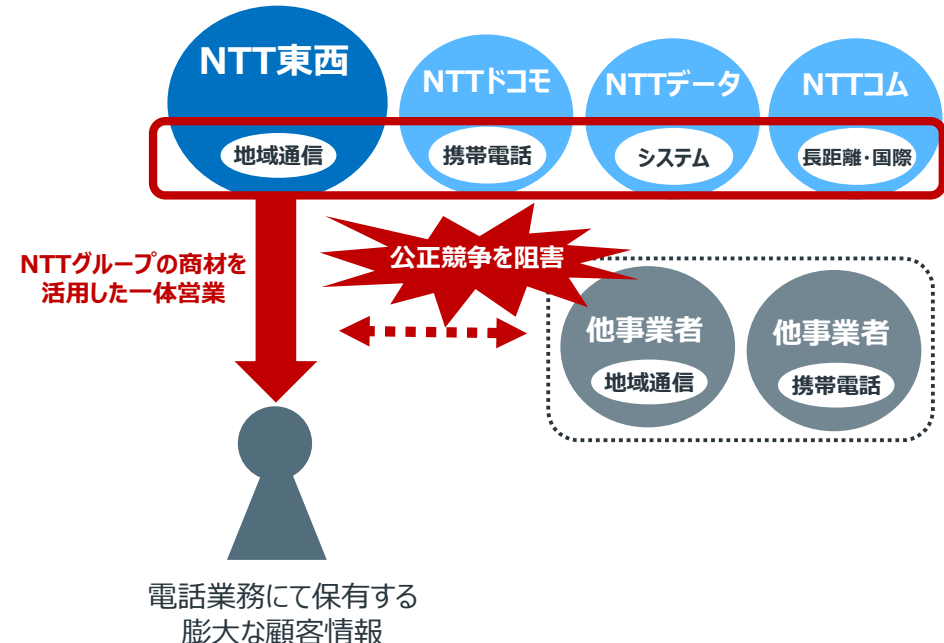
NTT東西

地域通信

NTTドコモ

携帯電話

NTTデータ

システム

NTTコム

長距離・国際

NTTグループの商材を活用した一体営業

公正競争を阻害

他事業者

地域通信

他事業者

携帯電話

電話業務にて保有する
膨大な顧客情報